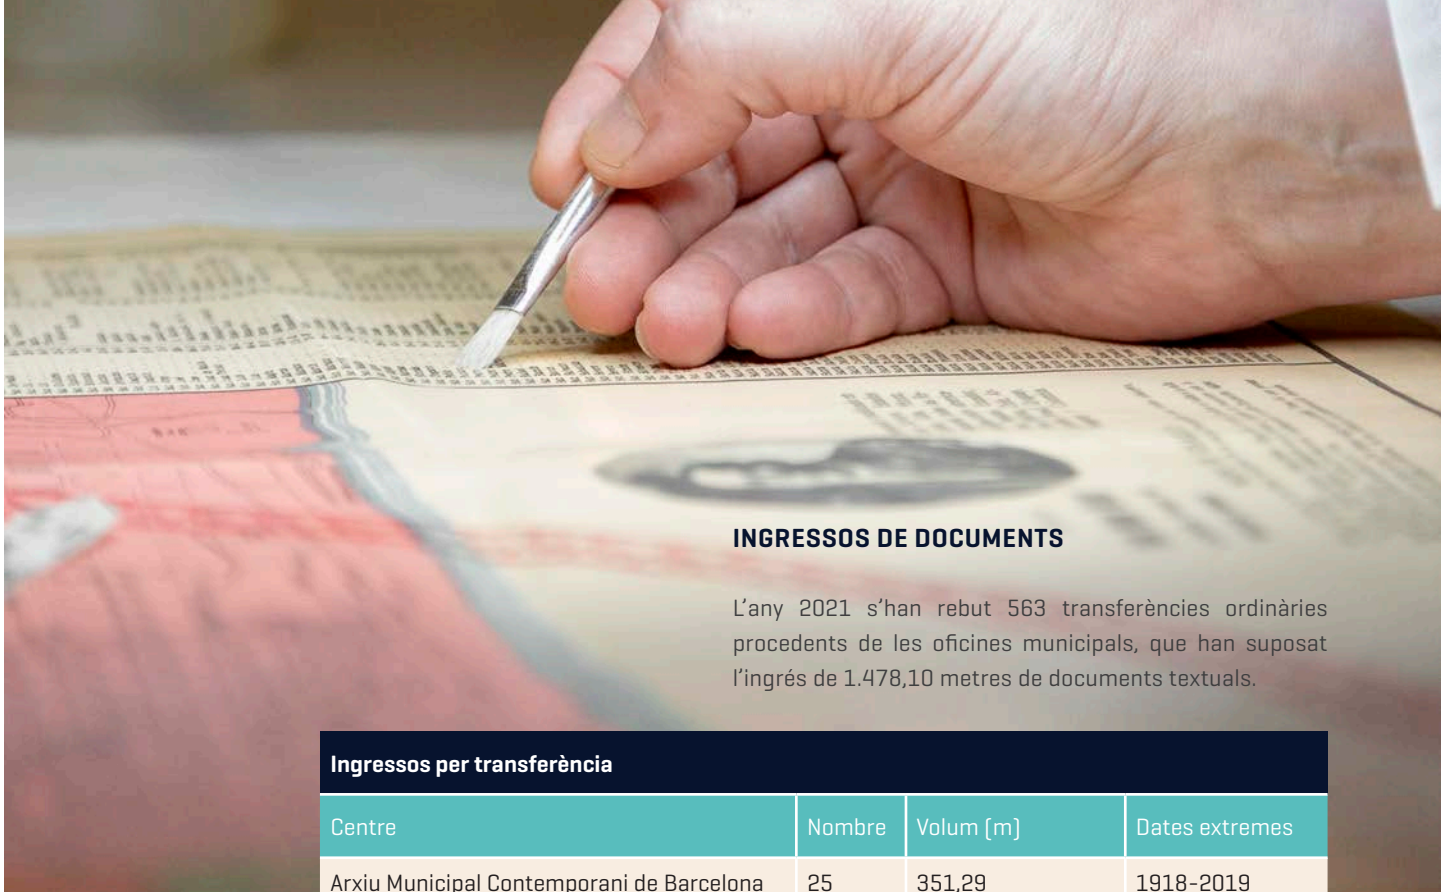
INGRESSOS DE DOCUMENTS

L'any 2021 s'han rebut 563 transferències ordinàries procedents de les oficines municipals, que han suposat l'ingrés de 1.478,10 metres de documents textuals.

Ingressos per transferència

| Centre | Nombre | Volum (m) | Dates extremes |
|---|---|---|---|
| Arxiu Municipal Contemporani de Barcelona | 25 | 351,29 | 1918-2019 |